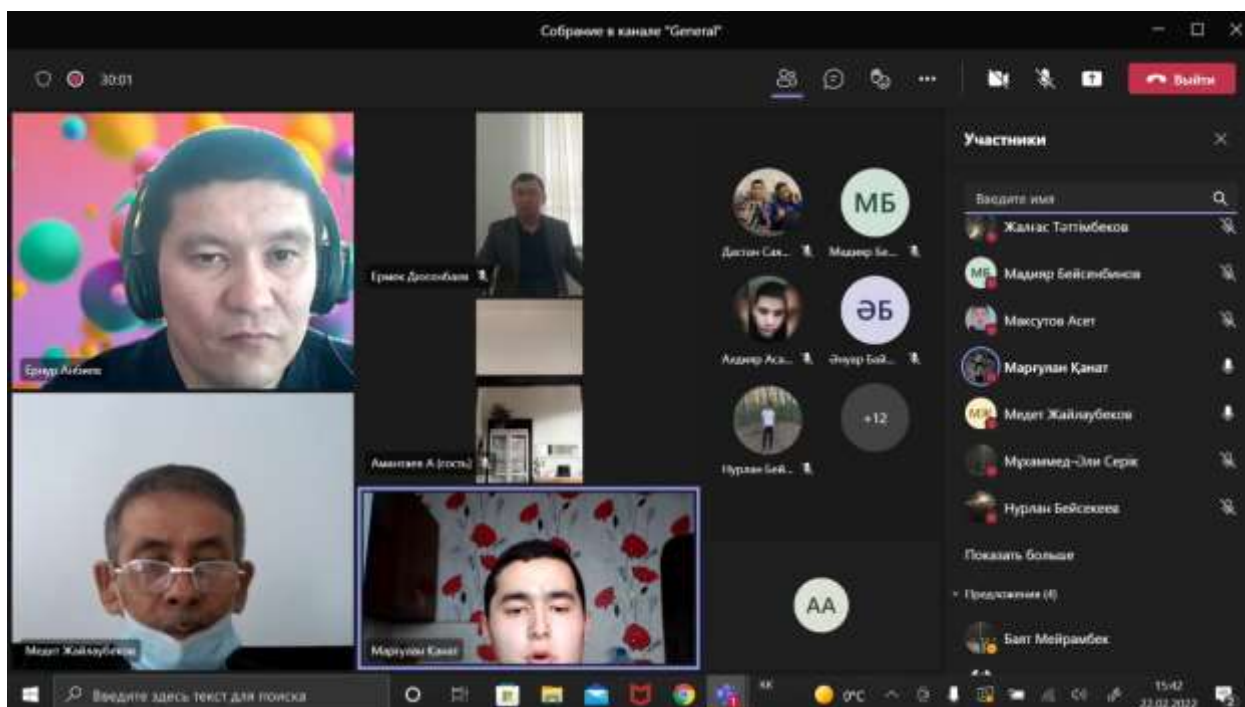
Собрание в канале "General"

30:01

Выйти

Ерлан Алдиев

Ермек Досонбаев

Аманова А (гость)

Медет Жайлаубеков

Марғұлан Қанат

Дастан Сах...

МБ

Мадияр Бе...

Алдияр Ас...

ӘБ

Әнуар Бай...

Нурлан Бей...

+12

AA

Участники

Введите имя

Жалғас Тәттімбеков

МБ Мадияр Бейсенбеков

Максутов Асет

Марғұлан Қанат

МЖ Медет Жайлаубеков

Мухаммед-Әли Серік

Нурлан Бейсекеев

Показать больше

Предложения (4)

Баят Мейрамбек

Введите здесь текст для поиска

0°C

15:42

22.02.2022